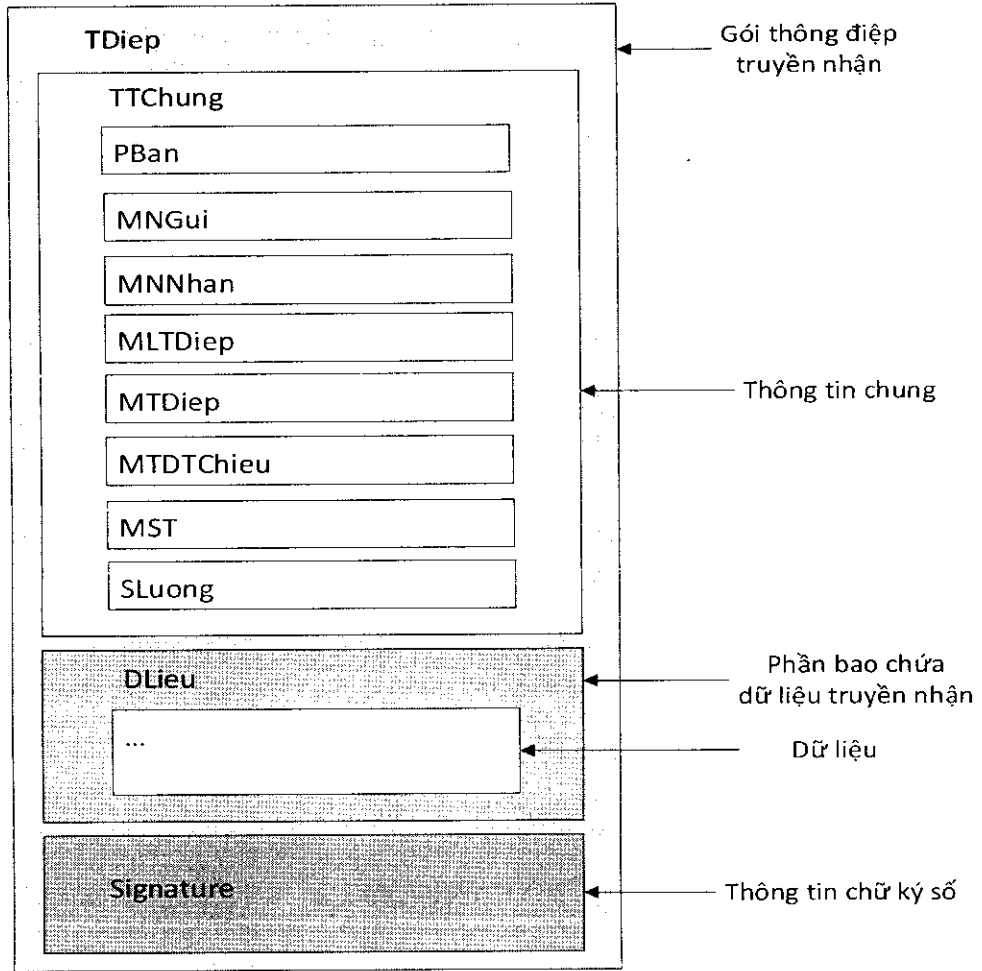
TDiep

Gói thông điệp truyền nhận

TTChung

PBan

MNGui

MNNhan

MLTDiep

MTDiep

MTDTChieu

MST

SLuong

Thông tin chung

DLieu

Phần bao chứa dữ liệu truyền nhận

...

Dữ liệu

Signature

Thông tin chữ ký số